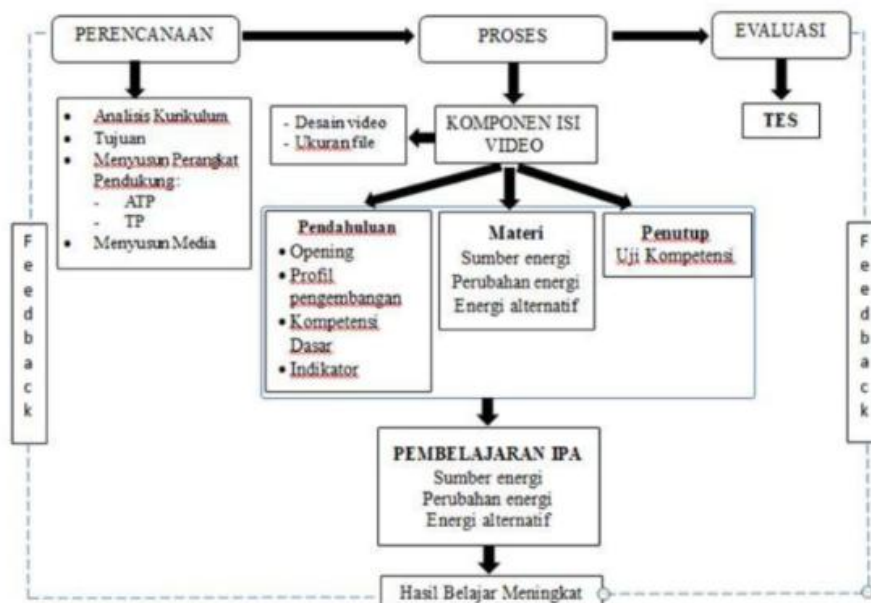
PERENCANAAN

PROSES

EVALUASI

- Analisis Kurikulum
- Tujuan
- Menyusun Perangkat Pendukung:
  - ATP
  - TP
- Menyusun Media

- Desain video
- Ukuran file

KOMPONEN ISI VIDEO

TES

F e e d b a c k

Pendahuluan
- Opening
- Profil pengembangan
- Kompetensi Dasar
- Indikator

Materi
Sumber energi
Perubahan energi
Energi alternatif

Penutup
Uji Kompetensi

F e e d b a c k

PEMBELAJARAN IPA
Sumber energi
Perubahan energi
Energi alternatif

Hasil Belajar Meningkat